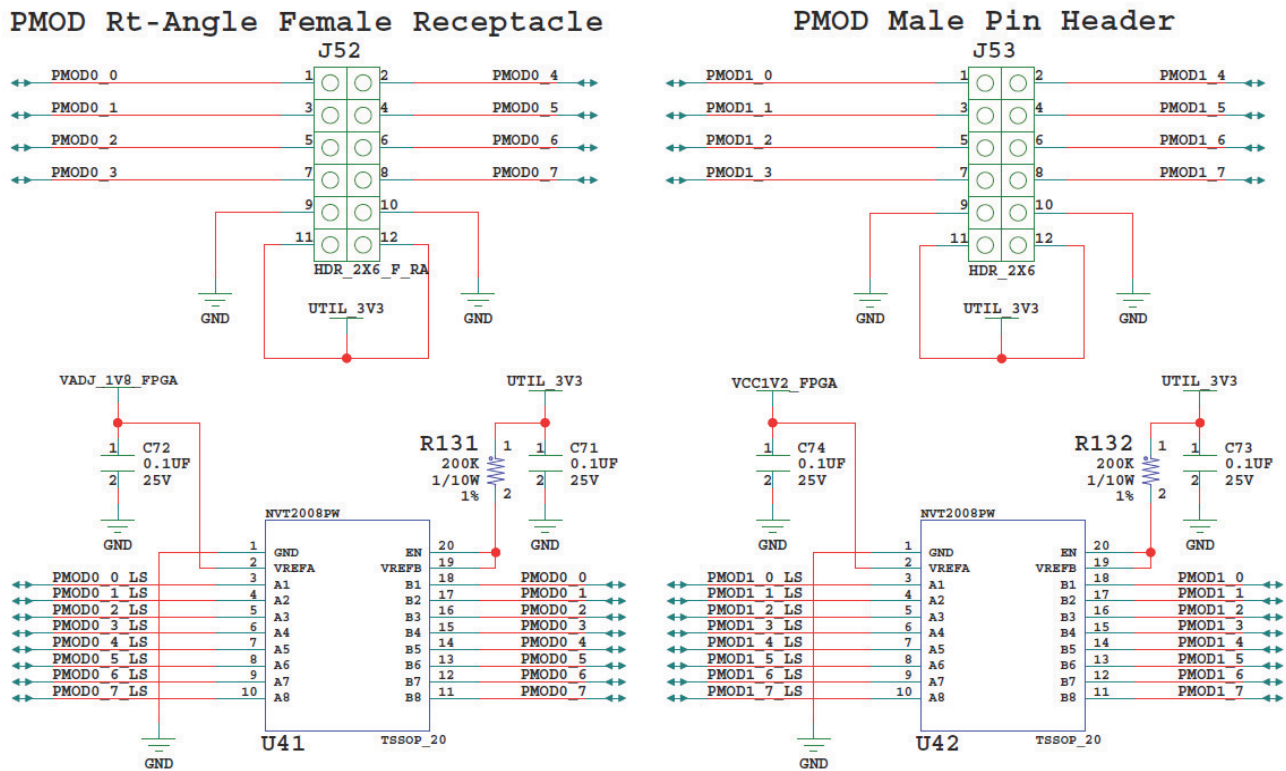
PMOD Rt-Angle Female Receptacle

J52

PMOD0_0 1 2 PMOD0_4
PMOD0_1 3 4 PMOD0_5
PMOD0_2 5 6 PMOD0_6
PMOD0_3 7 8 PMOD0_7
9 10
11 12
HDR_2X6_F_RA
GND
UTIL_3V3
GND

VADJ_1V8_FPGA
1 C72
0.1UF
2 25V
GND

UTIL_3V3
R131 1
200K
1/10W
1% 2
1 C71
0.1UF
2 25V
GND

NVT2008PW
1 GND
2 VREFA
3 A1
4 A2
5 A3
6 A4
7 A5
8 A6
9 A7
10 A8
EN 20
VREFB 19
B1 18
B2 17
B3 16
B4 15
B5 14
B6 13
B7 12
B8 11

PMOD0_0_LS
PMOD0_1_LS
PMOD0_2_LS
PMOD0_3_LS
PMOD0_4_LS
PMOD0_5_LS
PMOD0_6_LS
PMOD0_7_LS

PMOD0_0
PMOD0_1
PMOD0_2
PMOD0_3
PMOD0_4
PMOD0_5
PMOD0_6
PMOD0_7

GND
U41
TSSOP_20

PMOD Male Pin Header

J53

PMOD1_0 1 2 PMOD1_4
PMOD1_1 3 4 PMOD1_5
PMOD1_2 5 6 PMOD1_6
PMOD1_3 7 8 PMOD1_7
9 10
11 12
HDR_2X6
GND
UTIL_3V3
GND

VCC1V2_FPGA
1 C74
0.1UF
2 25V
GND

UTIL_3V3
R132 1
200K
1/10W
1% 2
1 C73
0.1UF
2 25V
GND

NVT2008PW
1 GND
2 VREFA
3 A1
4 A2
5 A3
6 A4
7 A5
8 A6
9 A7
10 A8
EN 20
VREFB 19
B1 18
B2 17
B3 16
B4 15
B5 14
B6 13
B7 12
B8 11

PMOD1_0_LS
PMOD1_1_LS
PMOD1_2_LS
PMOD1_3_LS
PMOD1_4_LS
PMOD1_5_LS
PMOD1_6_LS
PMOD1_7_LS

PMOD1_0
PMOD1_1
PMOD1_2
PMOD1_3
PMOD1_4
PMOD1_5
PMOD1_6
PMOD1_7

GND
U42
TSSOP_20